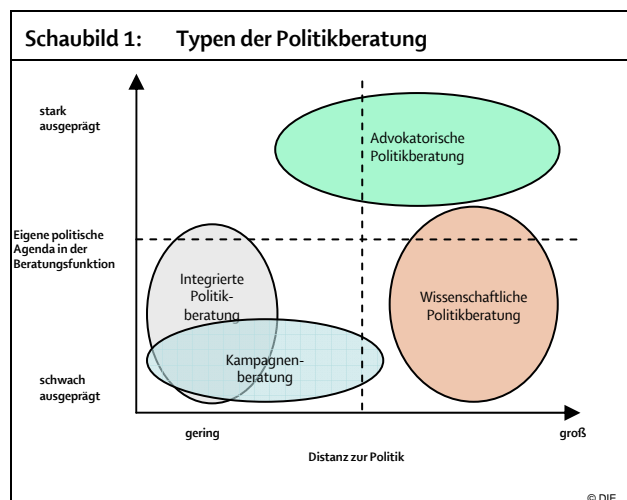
Schaubild 1: Typen der Politikberatung

stark ausgeprägt

Eigene politische Agenda in der Beratungsfunktion

schwach ausgeprägt

Advokatorische Politikberatung

Integrierte Politikberatung

Kampagnenberatung

Wissenschaftliche Politikberatung

gering

groß

Distanz zur Politik

© DIE